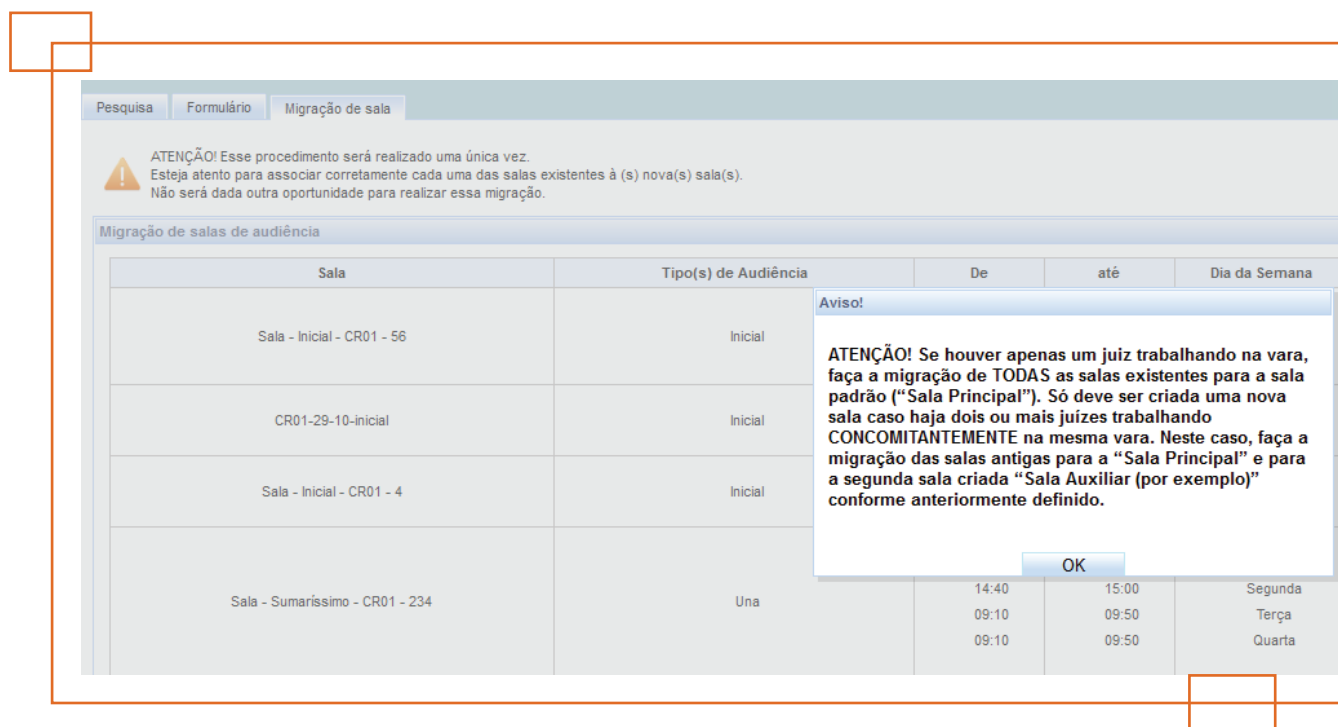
Pesquisa | Formulário | Migração de sala

ATENÇÃO! Esse procedimento será realizado uma única vez.
Esteja atento para associar corretamente cada uma das salas existentes à (s) nova(s) sala(s).
Não será dada outra oportunidade para realizar essa migração.

Migração de salas de audiência

| Sala | Tipo(s) de Audiência | De | até | Dia da Semana |
|---|---|---|---|---|
| Sala - Inicial - CR01 - 56 | Inicial | | | |
| CR01-29-10-inicial | Inicial | | | |
| Sala - Inicial - CR01 - 4 | Inicial | | | |
| Sala - Sumaríssimo - CR01 - 234 | Una | 14:40<br>09:10<br>09:10 | 15:00<br>09:50<br>09:50 | Segunda<br>Terça<br>Quarta |

Aviso!

ATENÇÃO! Se houver apenas um juiz trabalhando na vara, faça a migração de TODAS as salas existentes para a sala padrão ("Sala Principal"). Só deve ser criada uma nova sala caso haja dois ou mais juízes trabalhando CONCOMITANTEMENTE na mesma vara. Neste caso, faça a migração das salas antigas para a "Sala Principal" e para a segunda sala criada "Sala Auxiliar (por exemplo)" conforme anteriormente definido.

OK